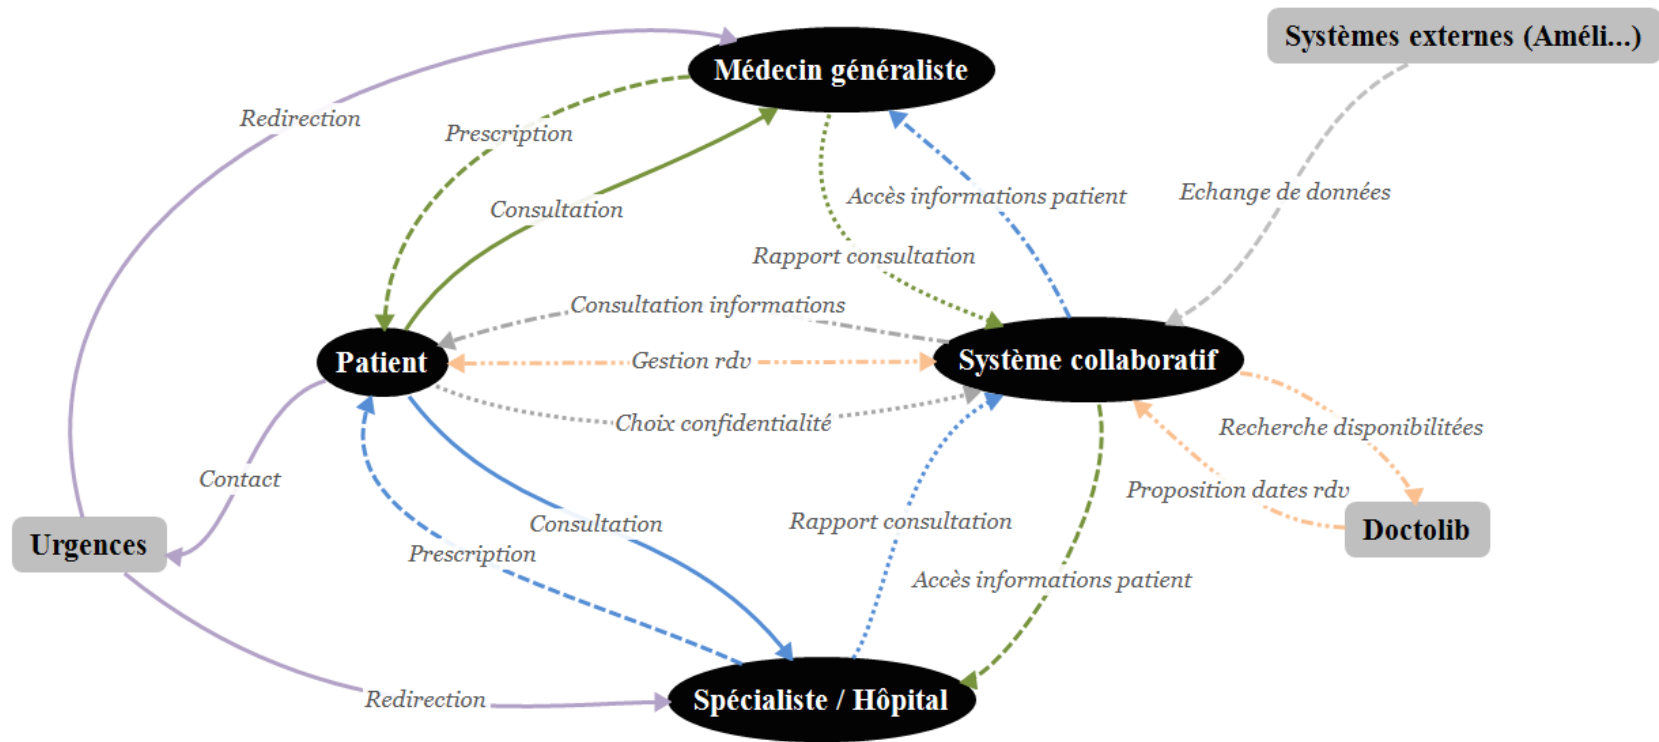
Systèmes externes (Améli...)

Médecin généraliste

Redirection

Prescription

Consultation

Accès informations patient

Echange de données

Rapport consultation

Consultation informations

Patient

Gestion rdv

Système collaboratif

Choix confidentialité

Recherche disponibilitées

Contact

Proposition dates rdv

Doctolib

Urgences

Consultation

Rapport consultation

Prescription

Accès informations patient

Redirection

Spécialiste / Hôpital